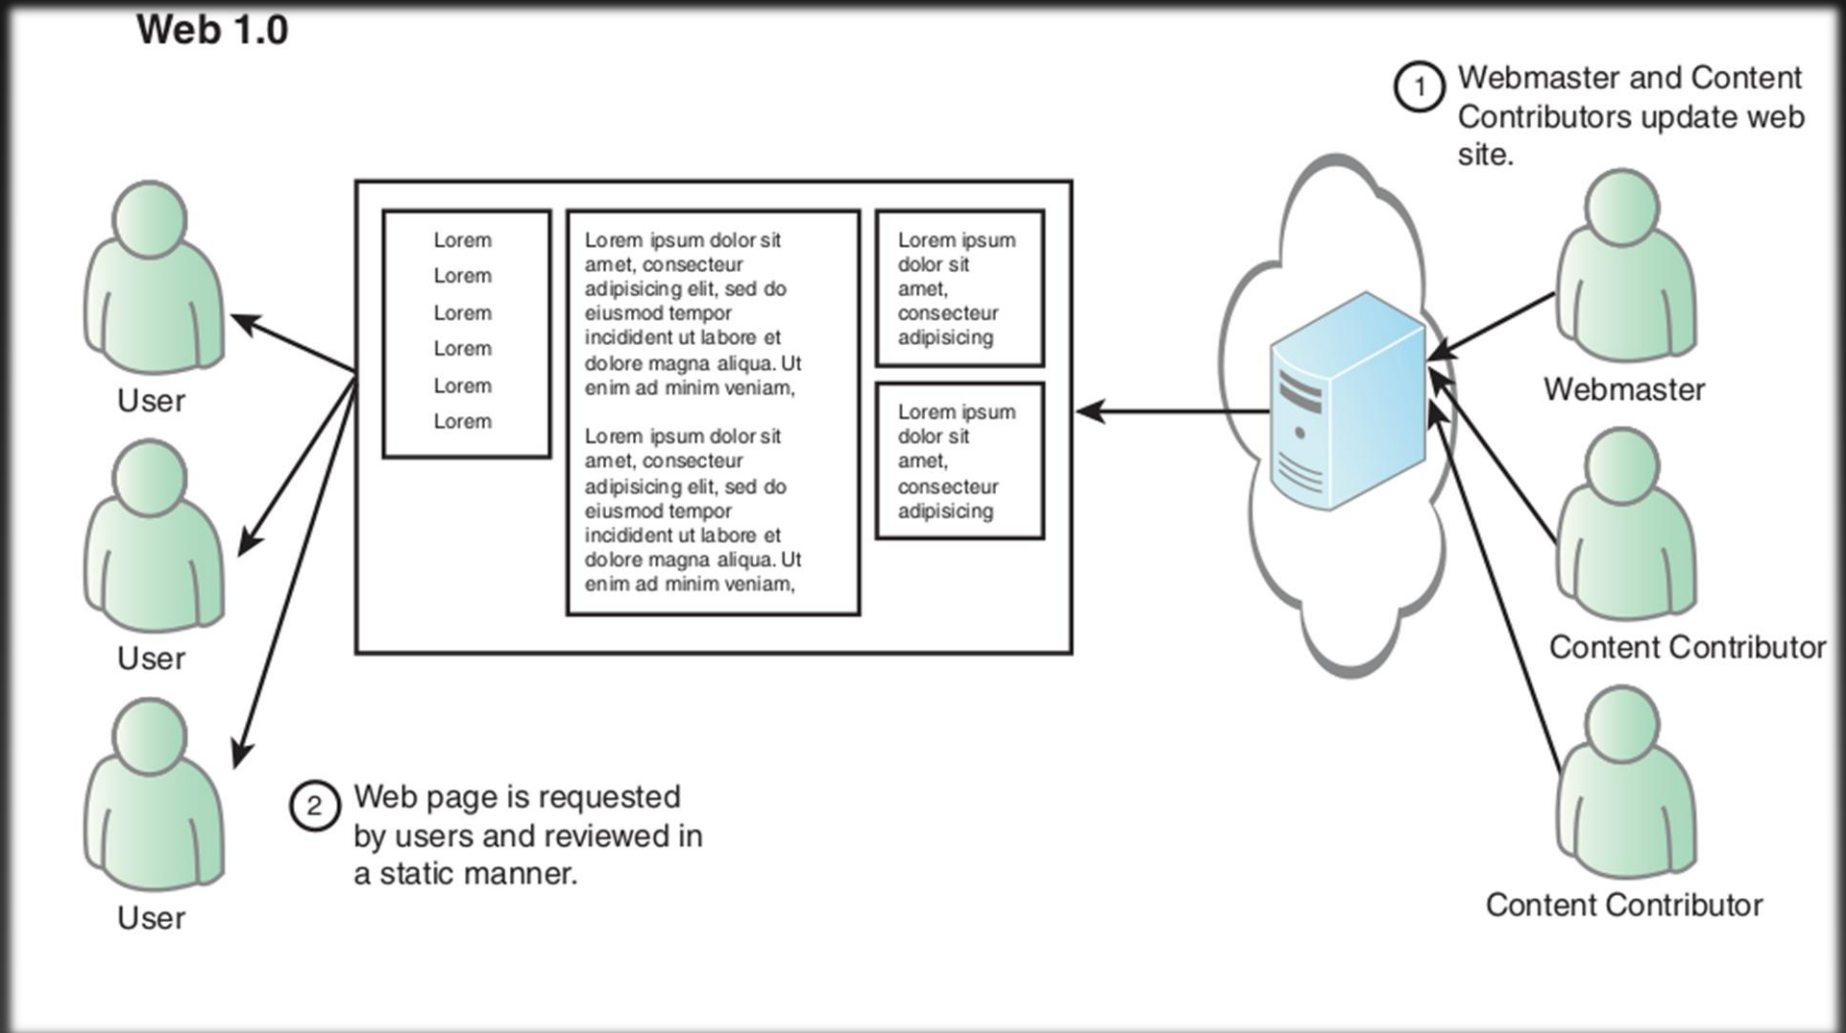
Web 1.0

1 Webmaster and Content Contributors update web site.

Lorem
Lorem
Lorem
Lorem
Lorem
Lorem

Lorem ipsum dolor sit amet, consecteur adipisicing elit, sed do eiusmod tempor incidident ut labore et dolore magna aliqua. Ut enim ad minim veniam,

Lorem ipsum dolor sit amet, consecteur adipisicing elit, sed do eiusmod tempor incidident ut labore et dolore magna aliqua. Ut enim ad minim veniam,

Lorem ipsum dolor sit amet, consecteur adipisicing

Lorem ipsum dolor sit amet, consecteur adipisicing

User

User

User

Webmaster

Content Contributor

Content Contributor

2 Web page is requested by users and reviewed in a static manner.